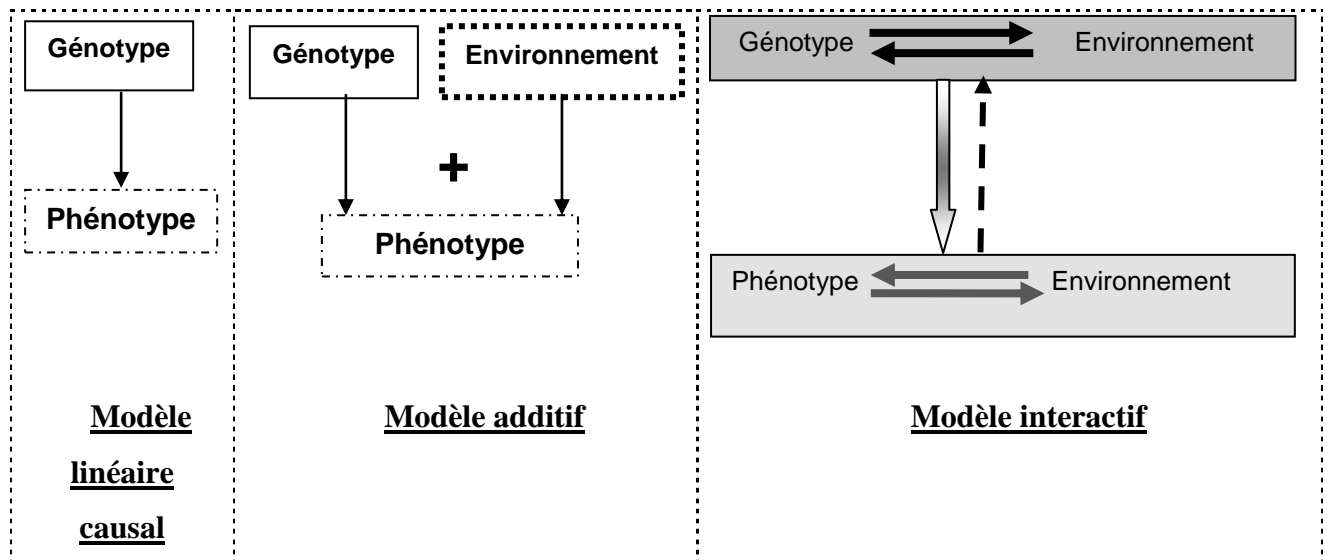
| Génotype<br><br>Phénotype<br><br>**Modèle linéaire causal** | Génotype Environnement<br><br>+<br><br>Phénotype<br><br>**Modèle additif** | Génotype Environnement<br><br>Phénotype Environnement<br><br>**Modèle interactif** |
|---|---|---|